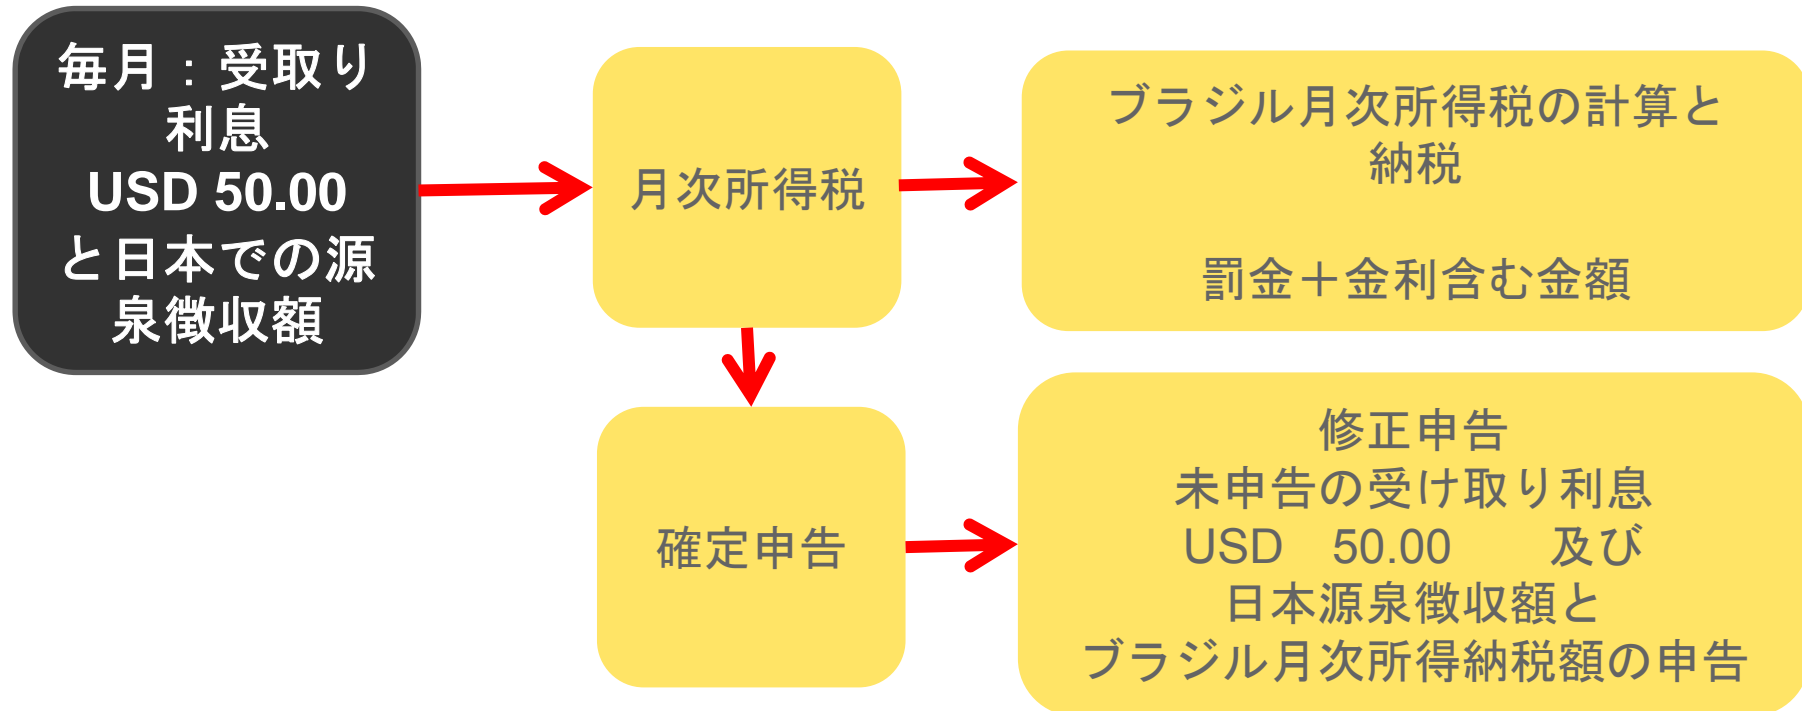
毎月：受取り利息
USD 50.00
と日本での源泉徴収額

月次所得税

ブラジル月次所得税の計算と納税

罰金＋金利含む金額

確定申告

修正申告
未申告の受け取り利息
USD　50.00　　及び
日本源泉徴収額と
ブラジル月次所得納税額の申告